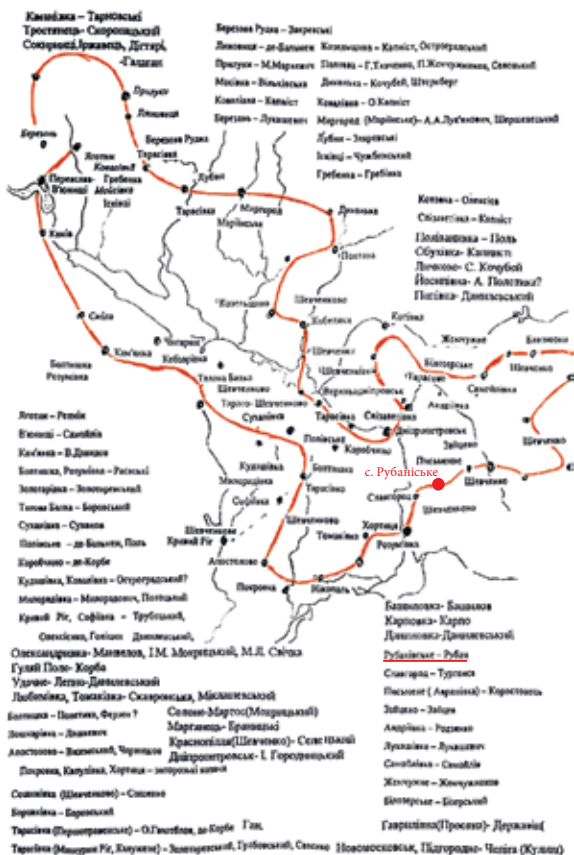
Кам'янка – Тарновські
Тростянець – Скоропадські
Сокиринці, Іржавець, Дігтярі,
-Галаган

Березова Рудка – Закревські
Линовиця – де-Бальмен
Прилуки – М.Маркевич
Мосівка – Вільківська
Качанівка – Тарновські
Березань – Лукашевич

Кочубеївка – Капніст, Остроградський
Полтава – Г.Ткаченко, П.Костянтинова, Савельєва
Диканька – Кочубей, Штерберг
Хомутець – О.Капніст
Миргород (Мирівське) – А.А.Лук'янович, Шереметьєвський
Зубівка – Закревські
Ісківці – Чужбинський
Гребінка – Гребінка

Котельва – Олексієв
Святогірськ – Капніст

Полтавщина – Поль
Обухівка – Капністі
Лисичанськ – С. Кочубей
Йосипівка – А. Полетика?
Поповка – Данилевський

Березань
Прилуки
Линовиця
Березова Рудка
Тарасівка
Яготин
Качанівка
Гребінка
Переяслав-Хмельницький
Мосівка
Ісківці
Тарасівка
Дубно
Миргород
Диканька
Канів
Полтава
Мартинівка
Кочубеївка
Шевченкове
Кобеляки
Котівка
Смілянщина
Черкаси
Кам'янка
Хоборівка
Ботянівка
Ревусівка
Тальне
Шевченкове
Тарасо-Шевченкове
Сухинівка
Тарасівка
Полтавське
Новомосковськ
Дніпропетровськ
Кам'янське
Андріївка
Зайцеве
Полтава
Пісочин
Софіївка
Тарасівка
Катеринівка
Шевченкове
Кривий Ріг
Апостолове
Томаківка
Хортиця
Запоріжжя
Покровка
Нікополь
Ботянівка
Павлоград
Новоселівка
Мелітополь
Сиваш
Бахмут
Софіївка
Петрівка
Шевченково
Ставрополь
Шевченково

с. Рубанівське

Яготин – Рєпін
В'юнище – Самойлов
Кам'янка – В.Давидов
Ботянівка, Ревусівка – Рясаш
Золотарівка – Золотарівський
Тальне Білка – Боровський
Сухинівка – Суханов
Полтавське – де-Бальмен, Поль
Хоробравка – де-Кірбі
Кудашівка, Кошелівка – Остроградський?
Мазурівка – Мазуровський, Потоцький
Кривий Ріг, Софіївка – Трубецькой,
Синельникове, Гопкаса – Данилевський,
Олександрівка – Маньєлов, І.М. Мокрицький, М.Я. Свічка
Гуляй Поле – Корф
Удачне – Летан-Данилевський
Любимівка, Томаківка – Скаржинський, Міклашевський
Богданівка – Полетика, Фердін?
Покровське – Дашенко
Апостолове – Вакулецький, Черницин
Покровка, Капулівка, Хортиця – запорізькі козаки

Солоне-Мартос(Мокрицький)
Марганець – Браницькі
Красногорка(Шевченко) – Селезньов
Дніпропетровськ – І. Городницький

Бахмачівка – Бацилов
Карлівка – Карло
Данилівка – Данилевський
Рубанівське – Рубан
Ставрополь – Тургенєв
Пісочин ( Андріївка) – Коростовець
Зайцево – Зайцев
Андріївка – Радимов
Лукашівка – Лукашевич
Самойлівка – Самойлов
Желтухове – Желтуховський
Біловерськ – Біловерський

Сокирянка (Шевченково) – Сокирко
Боровенька – Боровський
Тарасівка (Перепеліцинське) – О.Ганстен, де-Корбі
Тарасівка (Мамурське Поле, Емаусин) – Золотаревський, Губаревський, Смелев
Газ.
Гавриківка(Просяне) – Дурасова
Новомосковськ, Підгородне – Чепіга (Кулик)